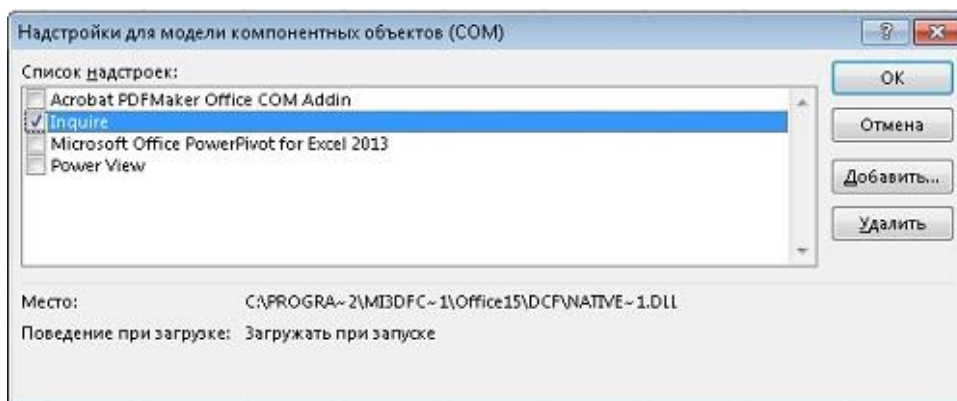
Надстройки для модели компонентных объектов (COM)

?

Список надстроек:

Acrobat PDFMaker Office COM Addin

Inquire

Microsoft Office PowerPivot for Excel 2013

Power View

OK

Отмена

Добавить...

Удалить

Место: C:\PROGRA~2\MI3DFC~1\Office15\DCF\NATIVE~1.DLL

Поведение при загрузке: Загружать при запуске